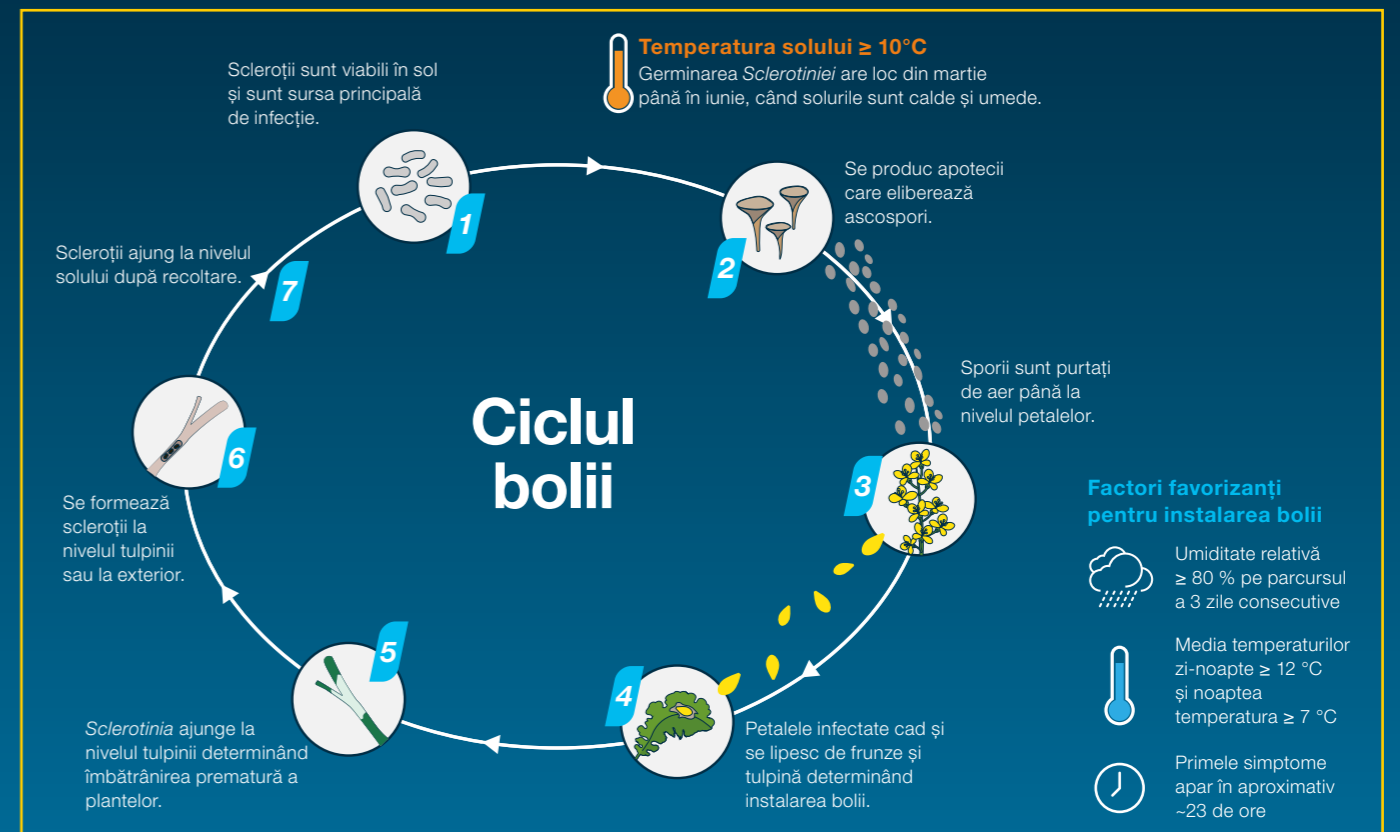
Temperatura solului ≥ 10°C
Germinarea *Sclerotiniei* are loc din martie până în iunie, când solurile sunt calde și umede.

Scleroții sunt viabili în sol și sunt sursa principală de infecție.

1

Se produc apotecii care eliberează ascospori.

2

Sporii sunt purtați de aer până la nivelul petalelor.

3

Petalele infectate cad și se lipesc de frunze și tulpină determinând instalarea bolii.

4

*Sclerotinia* ajunge la nivelul tulpinii determinând îmbătrânirea prematură a plantelor.

5

Se formează scleroții la nivelul tulpinii sau la exterior.

6

Scleroții ajung la nivelul solului după recoltare.

7

Ciclul bolii

Factori favorizanți pentru instalarea bolii

Umiditate relativă ≥ 80 % pe parcursul a 3 zile consecutive

Media temperaturilor zi-noapte ≥ 12 °C și noaptea temperatura ≥ 7 °C

Primele simptome apar în aproximativ ~23 de ore